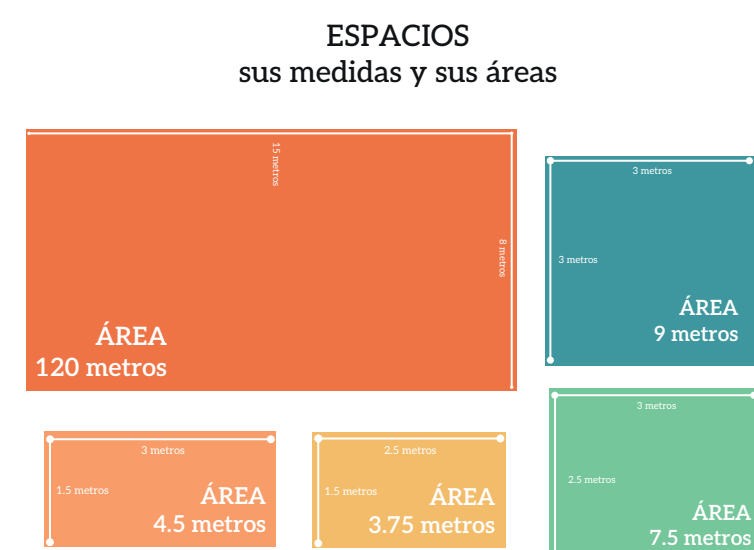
ESPACIOS
sus medidas y sus áreas

15 metros
8 metros
ÁREA
120 metros

3 metros
3 metros
ÁREA
9 metros

3 metros
1.5 metros
ÁREA
4.5 metros

2.5 metros
1.5 metros
ÁREA
3.75 metros

3 metros
2.5 metros
ÁREA
7.5 metros